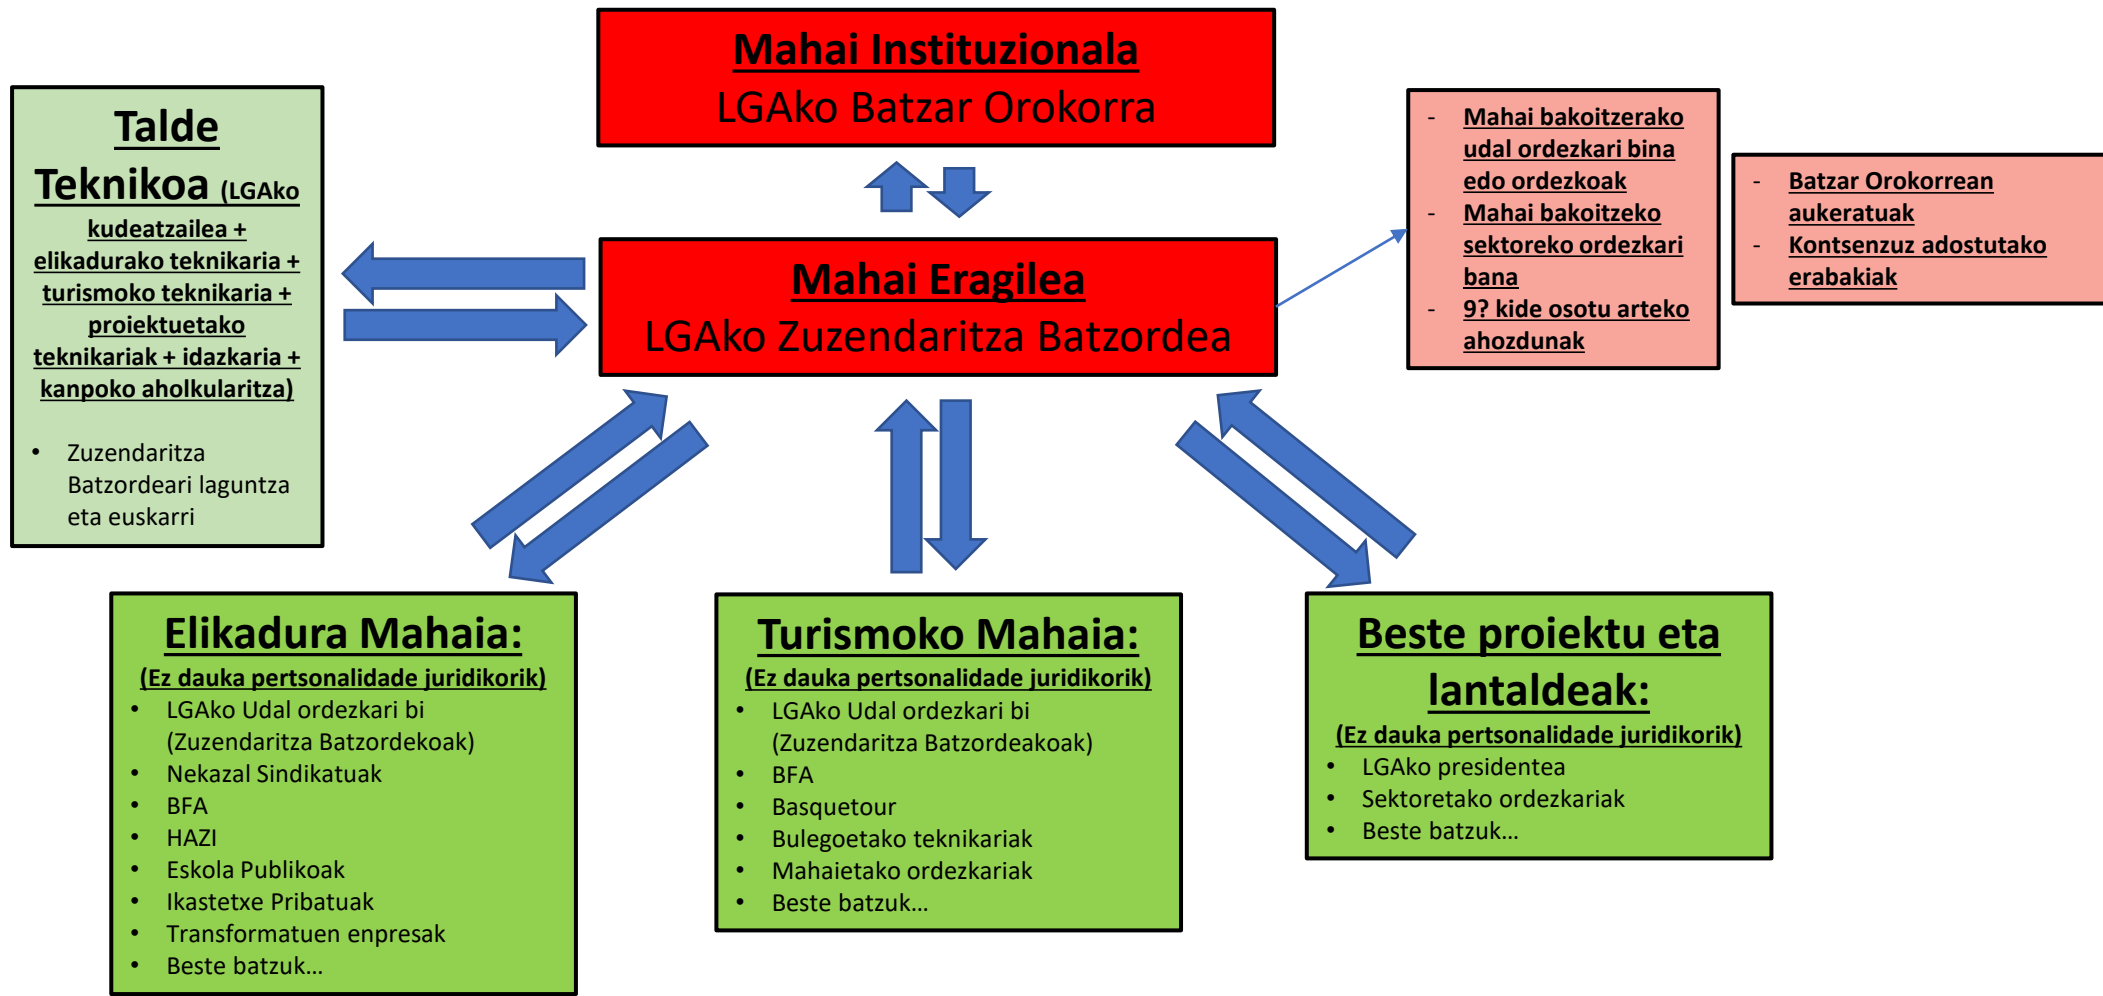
Mahai Instituzionala
LGAko Batzar Orokorra

Talde Teknikoa (LGAko kudeatzailea + elikadurako teknikaria + turismoko teknikaria + proiektuetako teknikariak + idazkaria + kanpoko aholkularitza)

- Zuzendaritza Batzordeari laguntza eta euskarri

Mahai Eragilea
LGAko Zuzendaritza Batzordea

- Mahai bakoitzerako udal ordezkari bina edo ordezkoak
- Mahai bakoitzeko sektoreko ordezkari bana
- 9? kide osotu arteko ahozdunak

- Batzar Orokorrean aukeratuak
- Kontsenzuz adostutako erabakiak

Elikadura Mahaia:
(Ez dauka pertsonalidade juridikorik)
- LGAko Udal ordezkari bi (Zuzendaritza Batzordekoak)
- Nekazal Sindikatuak
- BFA
- HAZI
- Eskola Publikoak
- Ikastetxe Pribatuak
- Transformatuen enpresak
- Beste batzuk…

Turismoko Mahaia:
(Ez dauka pertsonalidade juridikorik)
- LGAko Udal ordezkari bi (Zuzendaritza Batzordeakoak)
- BFA
- Basquetour
- Bulegoetako teknikariak
- Mahaietako ordezkariak
- Beste batzuk…

Beste proiektu eta lantaldeak:
(Ez dauka pertsonalidade juridikorik)
- LGAko presidentea
- Sektoretako ordezkariak
- Beste batzuk…